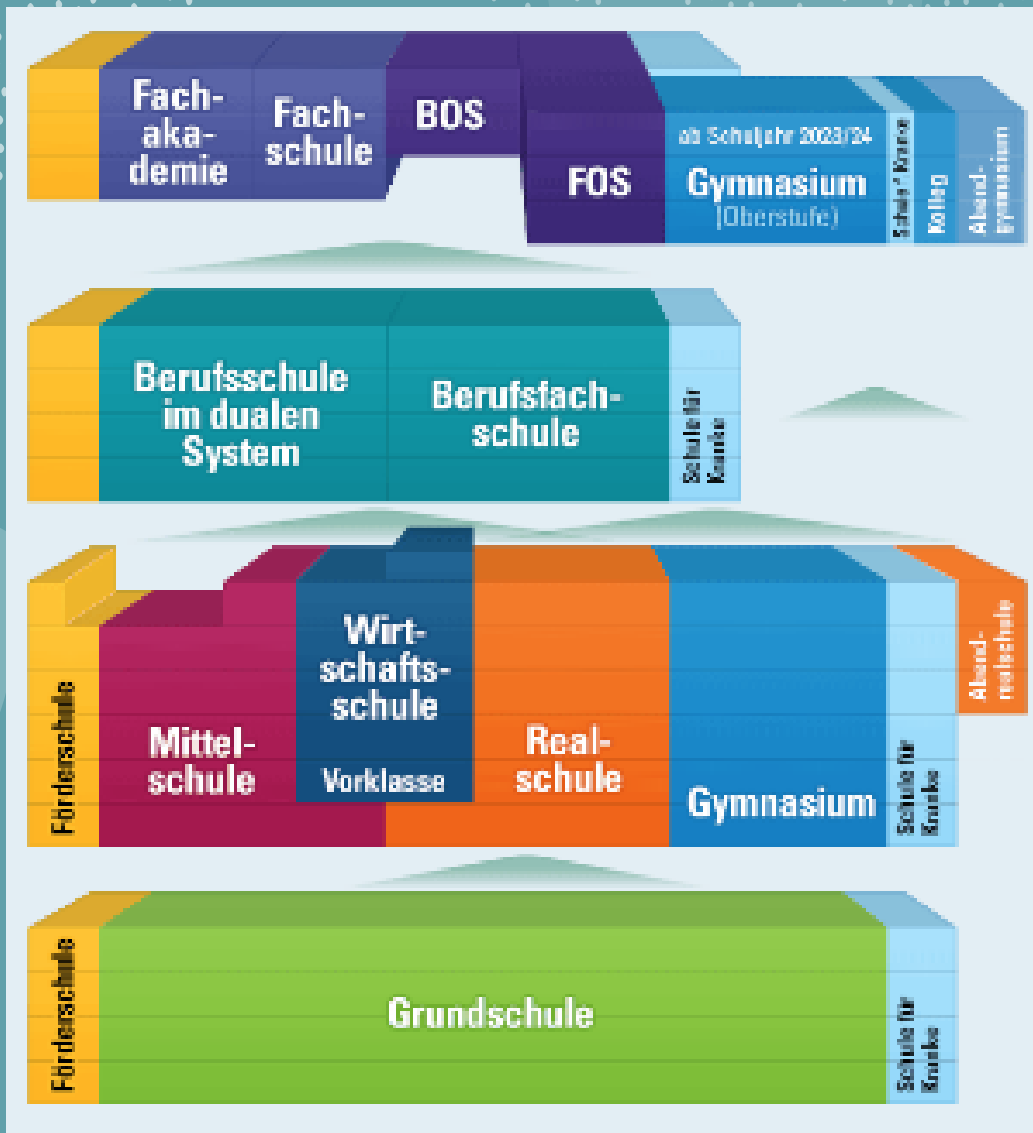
Fachakademie

Fachschule

BOS

FOS

ab Schuljahr 2023/24
Gymnasium
(Oberstufe)

Schule f. Kranke

Kolleg

Abendgymnasium

Berufsschule im dualen System

Berufsfachschule

Schule für Kranke

Förderschule

Mittelschule

Wirtschaftsschule

Vorklasse

Realschule

Gymnasium

Schule für Kranke

Abendrealschule

Förderschule

Grundschule

Schule für Kranke